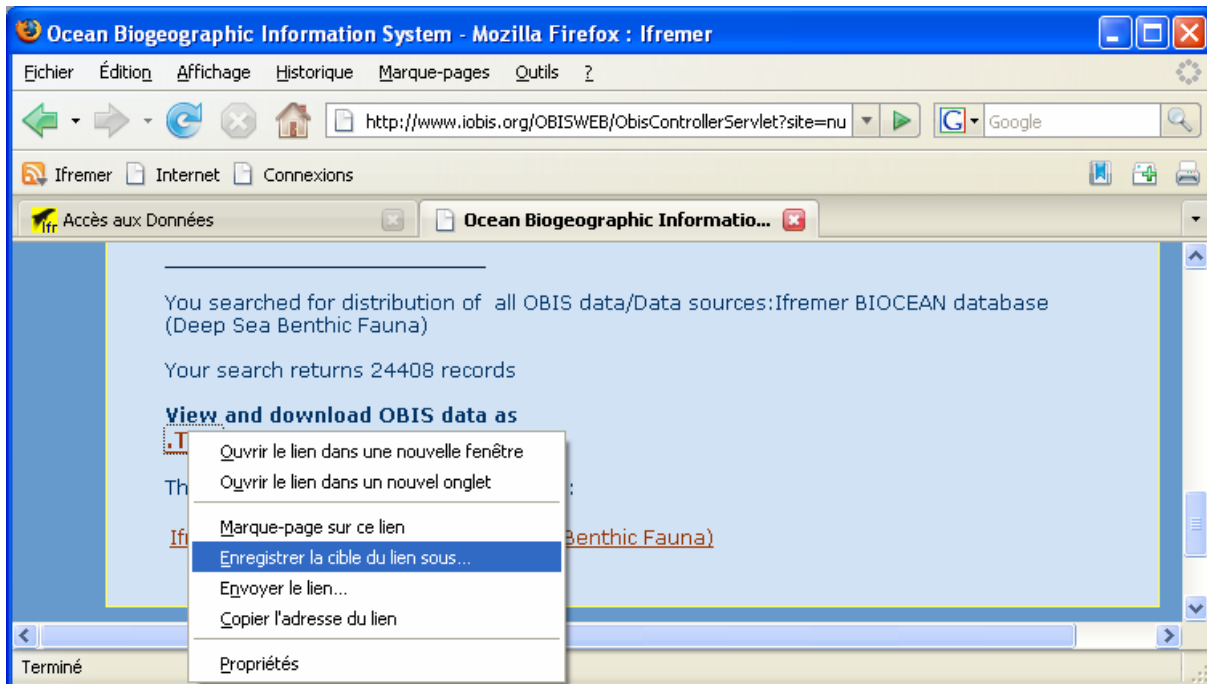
Ocean Biogeographic Information System - Mozilla Firefox : Ifremer

Fichier Édition Affichage Historique Marque-pages Outils ?

http://www.iobis.org/OBISWEB/ObisControllerServlet?site=nu

Google

Ifremer Internet Connexions

Accès aux Données

Ocean Biogeographic Informatio...

You searched for distribution of all OBIS data/Data sources:Ifremer BIOCEAN database (Deep Sea Benthic Fauna)

Your search returns 24408 records

View and download OBIS data as

.T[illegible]

Th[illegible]:

Ifr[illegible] Benthic Fauna)

Ouvrir le lien dans une nouvelle fenêtre
Ouvrir le lien dans un nouvel onglet
Marque-page sur ce lien
Enregistrer la cible du lien sous...
Envoyer le lien...
Copier l'adresse du lien
Propriétés

Terminé